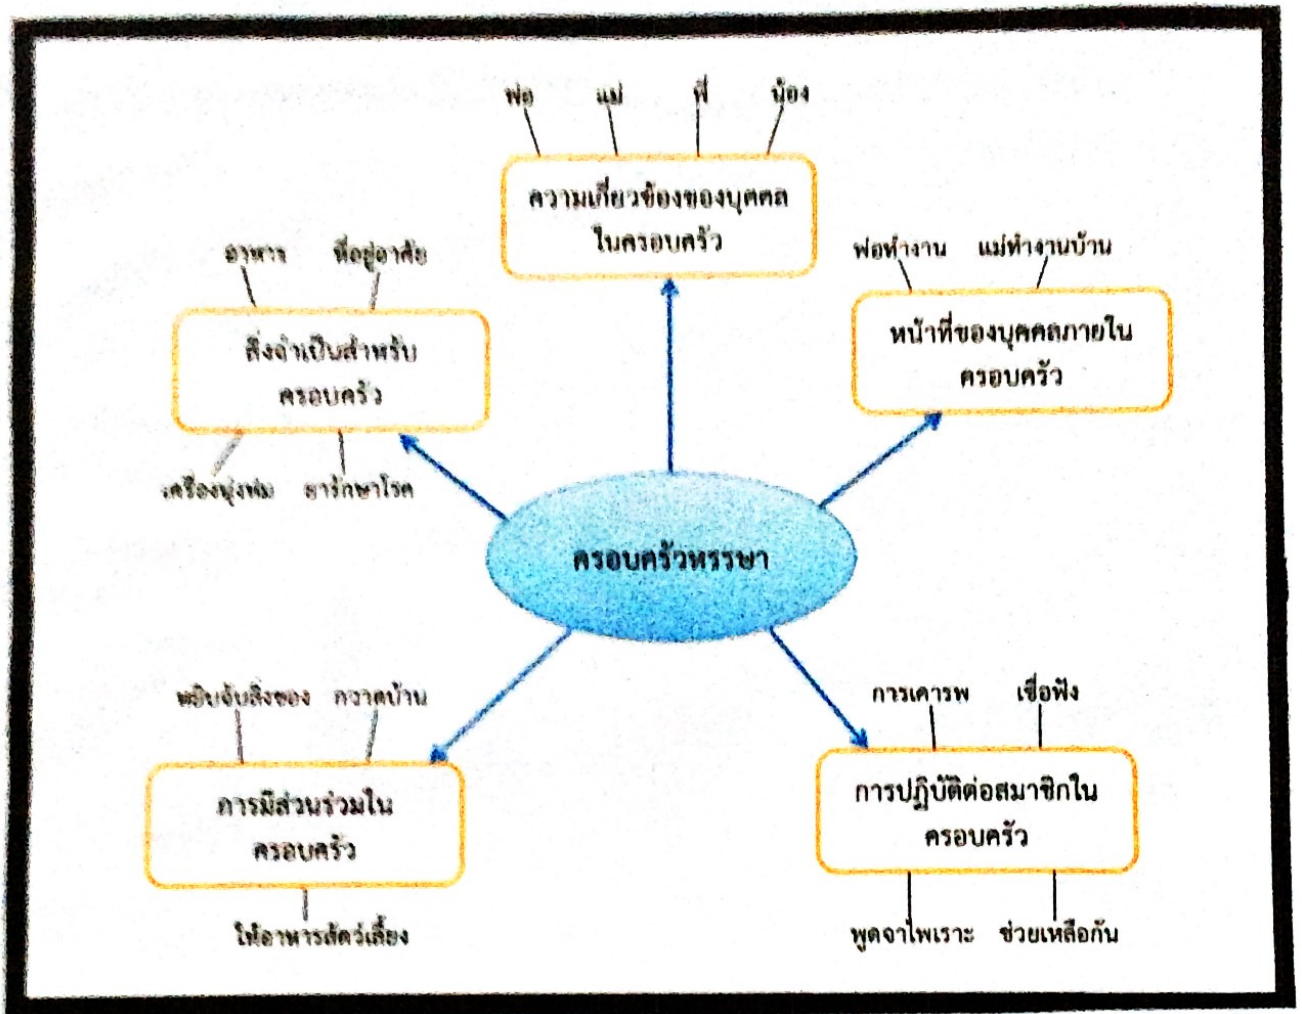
พ่อ แม่ พี่ น้อง

ความเกี่ยวข้องของบุคคลในครอบครัว

อาหาร ที่อยู่อาศัย

สิ่งจำเป็นสำหรับครอบครัว

เครื่องนุ่งห่ม ยารักษาโรค

พ่อทำงาน แม่ทำงานบ้าน

หน้าที่ของบุคคลภายในครอบครัว

ครอบครัวหรรษา

พับเก็บสิ่งของ กวาดบ้าน

การมีส่วนร่วมในครอบครัว

ให้อาหารสัตว์เลี้ยง

การเคารพ เชื่อฟัง

การปฏิบัติต่อสมาชิกในครอบครัว

พูดจาไพเราะ ช่วยเหลือกัน